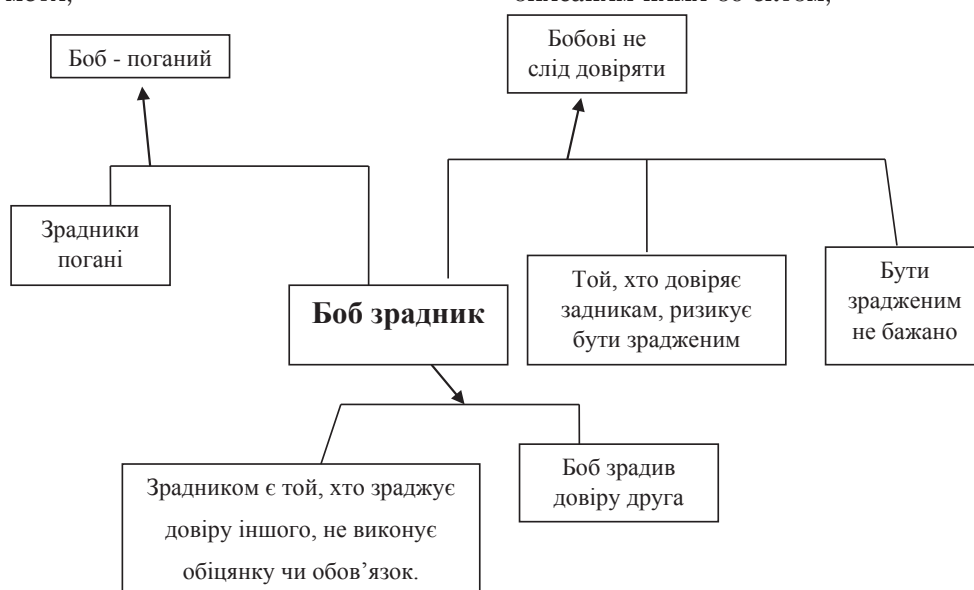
Боб - поганий

Бобові не слід довіряти

Зрадники погані

Боб зрадник

Той, хто довіряє задникам, ризикує бути зрадженим

Бути зрадженим не бажано

Зрадником є той, хто зраджує довіру іншого, не виконує обіцянку чи обов'язок.

Боб зрадив довіру друга